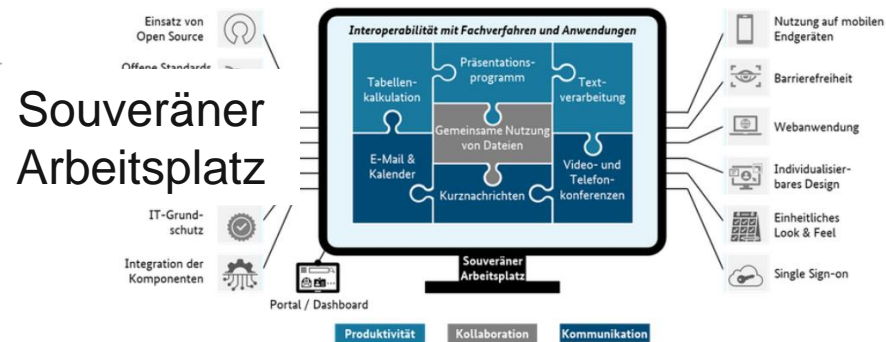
Einsatz von Open Source

Offene Standards

Souveräner Arbeitsplatz

IT-Grundschutz

Integration der Komponenten

Interoperabilität mit Fachverfahren und Anwendungen

Tabellenkalkulation

Präsentationsprogramm

Textverarbeitung

Gemeinsame Nutzung von Dateien

E-Mail & Kalender

Kurznachrichten

Video- und Telefonkonferenzen

Souveräner Arbeitsplatz

Portal / Dashboard

Nutzung auf mobilen Endgeräten

Barrierefreiheit

Webanwendung

Individualisierbares Design

Einheitliches Look & Feel

Single Sign-on

Produktivität

Kollaboration

Kommunikation